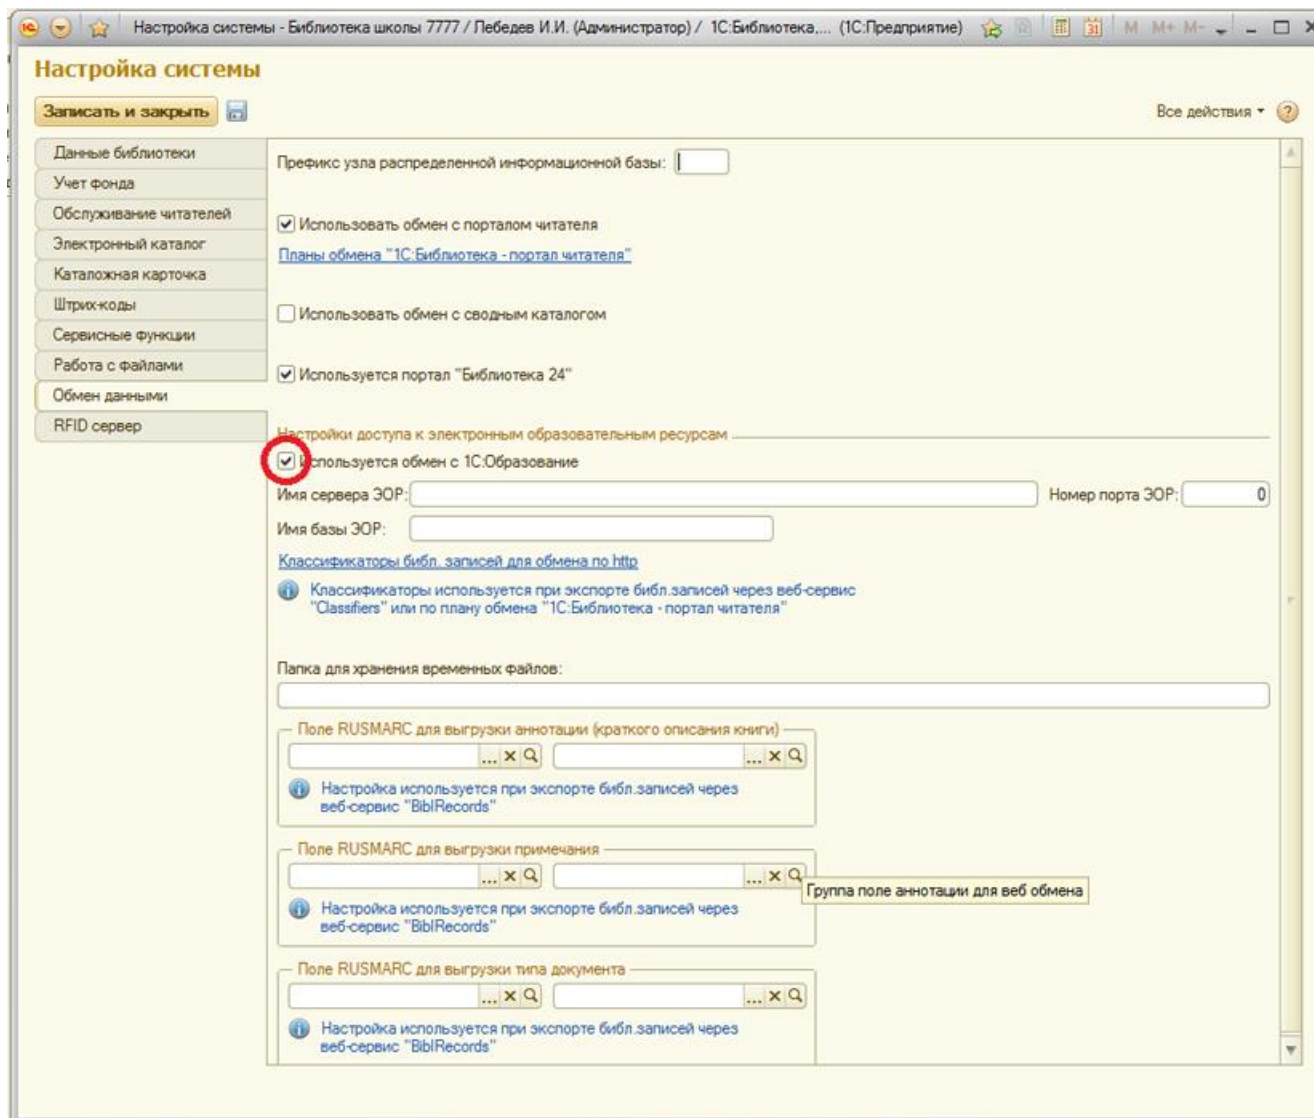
Настройка системы - Библиотека школы 7777 / Лебедев И.И. (Администратор) / 1С:Библиотека,... (1С:Предприятие)

M M+ M-

Настройка системы

Записать и закрыть

Все действия

Данные библиотеки
Учет фонда
Обслуживание читателей
Электронный каталог
Каталожная карточка
Штрих-коды
Сервисные функции
Работа с файлами
Обмен данными
RFID сервер

Префикс узла распределенной информационной базы:

Использовать обмен с порталом читателя

Планы обмена "1С:Библиотека - портал читателя"

Использовать обмен с сводным каталогом

Используется портал "Библиотека 24"

Настройки доступа к электронным образовательным ресурсам

Используется обмен с 1С:Образование

Имя сервера ЭОР:

Номер порта ЭОР: 0

Имя базы ЭОР:

Классификаторы библ. записей для обмена по http

Классификаторы используется при экспорте библ.записей через веб-сервис "Classifiers" или по плану обмена "1С:Библиотека - портал читателя"

Папка для хранения временных файлов:

Поле RUSMARC для выгрузки аннотации (краткого описания книги)

...

...

Настройка используется при экспорте библ.записей через веб-сервис "BiblRecords"

Поле RUSMARC для выгрузки примечания

...

...

Группа поле аннотации для веб обмена

Настройка используется при экспорте библ.записей через веб-сервис "BiblRecords"

Поле RUSMARC для выгрузки типа документа

...

...

Настройка используется при экспорте библ.записей через веб-сервис "BiblRecords"